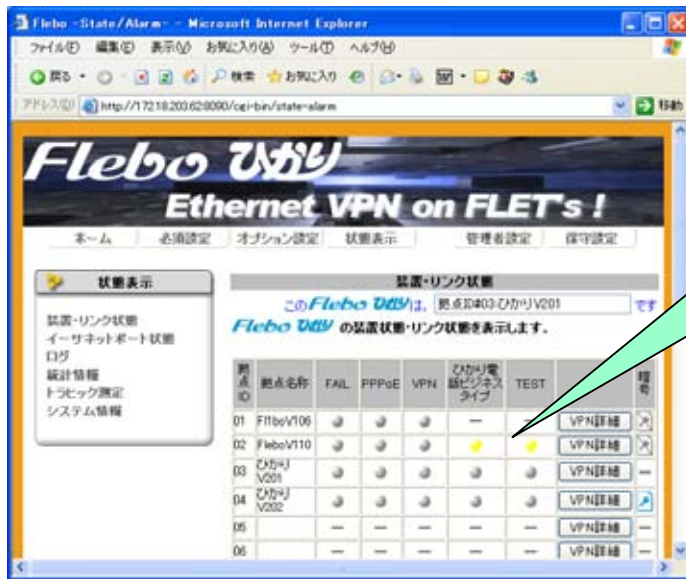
Flebo -State/Alarm- - Microsoft Internet Explorer

ファイル(F) 編集(E) 表示(V) お気に入り(A) ツール(T) ヘルプ(H)

戻る 検索 お気に入り

アドレス(D) http://172.18.200.62:8080/cgi-bin/state-alarm 移動

Flebo ひかり

Ethernet VPN on FLET's !

ホーム | 必須設定 | オプション設定 | 状態表示 | 管理者設定 | 保守設定

状態表示

装置・リンク状態
イーサネットポート状態
ログ
統計情報
トラヒック測定
システム情報

装置・リンク状態

このFlebo ひかりは、拠点ID#03:ひかりV201 です

Flebo ひかり の装置状態・リンク状態を表示します。

| 拠点ID | 拠点名称 | FAIL | PPPoE | VPN | ひかり電話ビジネスタイプ | TEST | | 接続 |
|---|---|---|---|---|---|---|---|---|
| 01 | FlfboV106 | | | | — | — | VPN詳細 | |
| 02 | FleboV110 | | | | | | VPN詳細 | |
| 03 | ひかりV201 | | | | | | VPN詳細 | — |
| 04 | ひかりV202 | | | | | | VPN詳細 | |
| 05 | | — | — | — | — | — | | — |
| 06 | | — | — | — | — | — | VPN詳細 | — |